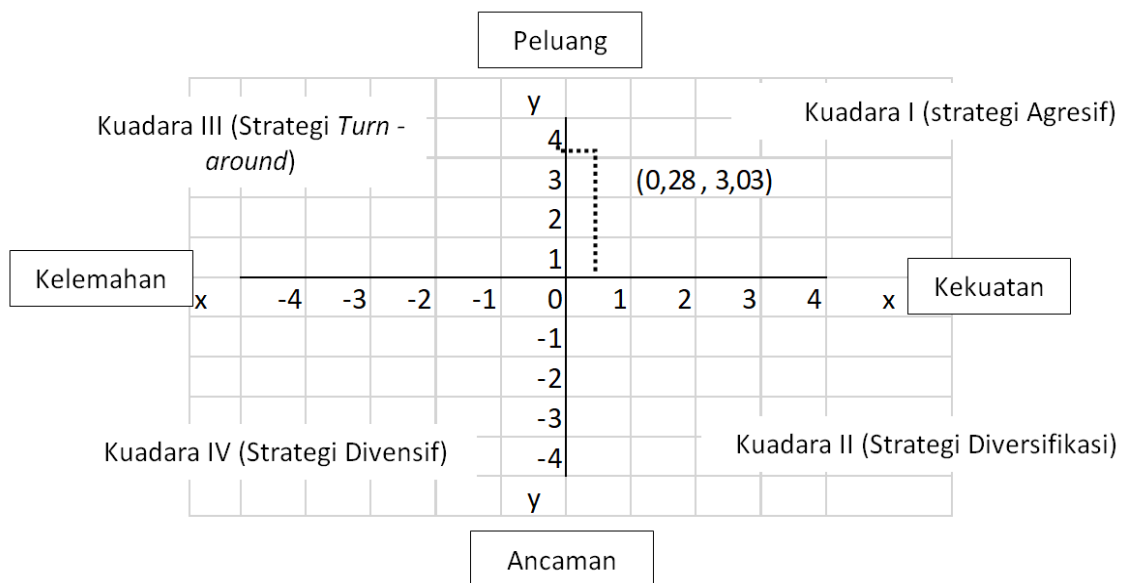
Peluang

y

Kuadara III (Strategi *Turn - around*)

Kuadara I (strategi Agresif)

4

3

(0,28 , 3,03)

2

1

Kelemahan

x -4 -3 -2 -1 0 1 2 3 4 x

Kekuatan

-1

-2

-3

Kuadara IV (Strategi Divensif)

-4

Kuadara II (Strategi Diversifikasi)

y

Ancaman